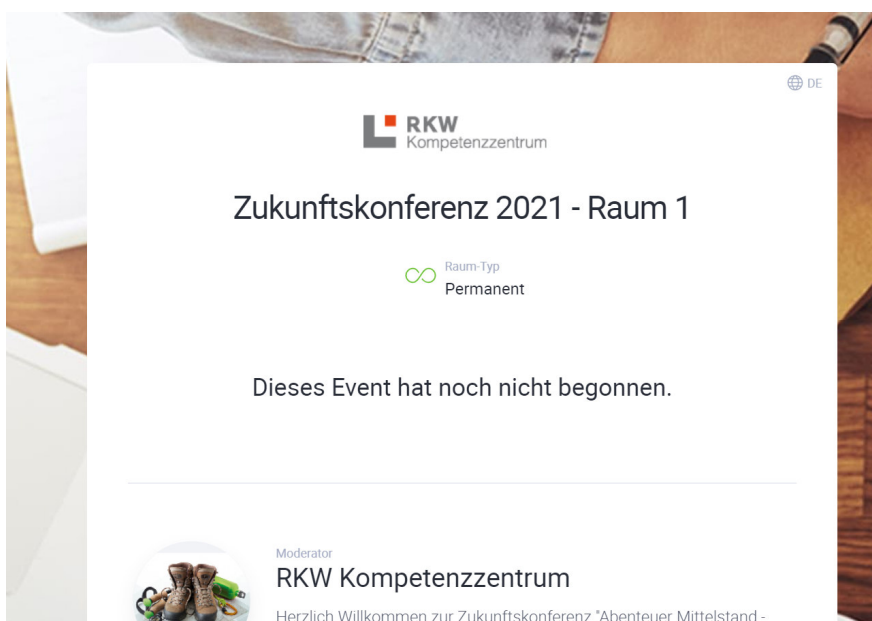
DE

RKW
Kompetenzzentrum

Zukunftskonferenz 2021 - Raum 1

Raum-Typ
Permanent

Dieses Event hat noch nicht begonnen.

Moderator
RKW Kompetenzzentrum

Herzlich Willkommen zur Zukunftskonferenz "Abenteuer Mittelstand - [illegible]